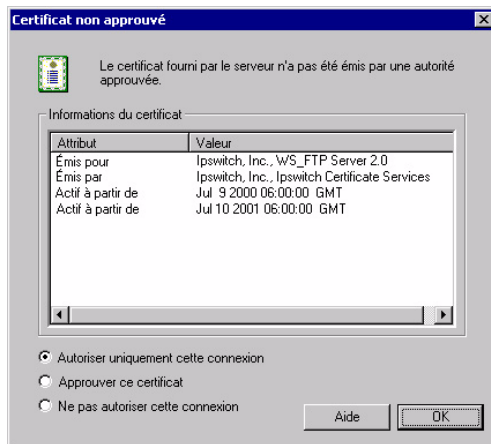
Certificat non approuvé

Le certificat fourni par le serveur n'a pas été émis par une autorité approuvée.

Informations du certificat

| Attribut | Valeur |
|---|---|
| Émis pour | Ipswitch, Inc., WS_FTP Server 2.0 |
| Émis par | Ipswitch, Inc., Ipswitch Certificate Services |
| Actif à partir de | Jul 9 2000 06:00:00 GMT |
| Actif à partir de | Jul 10 2001 06:00:00 GMT |

Autoriser uniquement cette connexion
Approuver ce certificat
Ne pas autoriser cette connexion

Aide
OK